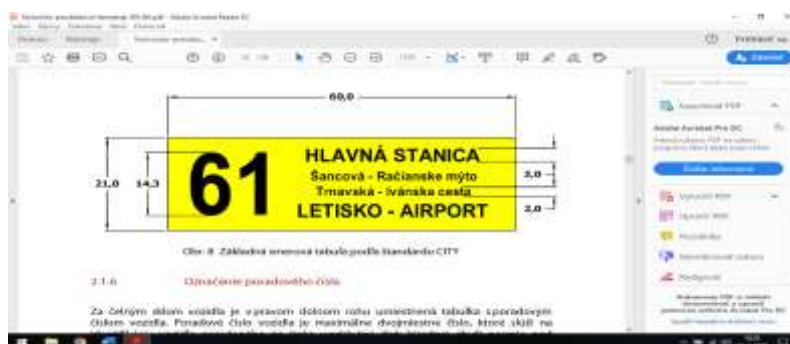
60,0

21,0

14,3

61

HLAVNÁ STANICA

Šancová - Račianske mýto

Trnavská - Ivánska cesta

LETISKO - AIRPORT

2,0

2,0

Obr. 8 Základná smerová tabuľa podľa štandardu CITY

2.1.6 Označenie poradového čísla

Za čelným sklom vozidla je v pravom dolnom rohu umiestnená tabuľka s poradovým číslom vozidla. Poradové číslo vozidla je maximálne dvojmiestne číslo, ktoré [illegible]

Adobe Acrobat Pro DC

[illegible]

Exportovať PDF

Upraviť PDF

Vytvoriť PDF

Komentár

Kombinovať súbory

Nástroje

Prihlásiť sa

Zdieľať